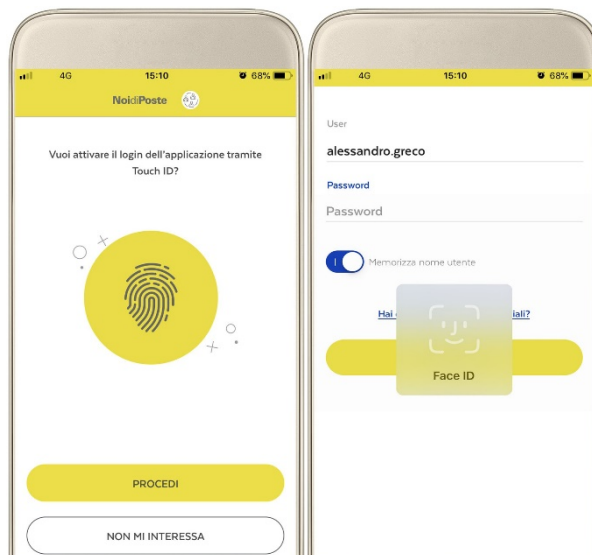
4G 15:10 68%

NoidiPoste

Vuoi attivare il login dell'applicazione tramite Touch ID?

PROCEDI

NON MI INTERESSA

4G 15:10 68%

User

alessandro.greco

Password

Password

Memorizza nome utente

Hai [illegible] iali?

Face ID